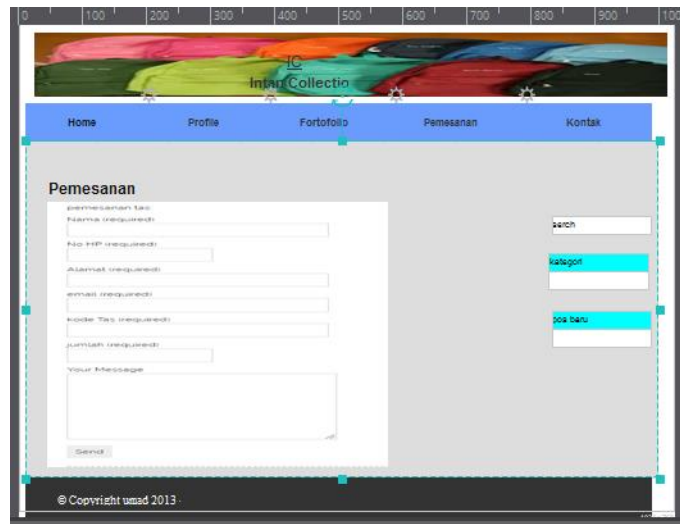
0 100 200 300 400 500 600 700 800 900 100

IC
Intan Collectio

Home Profile Fortofolio Pemesanan Kontak

Pemesanan

pemesanan tas
Nama (required)

No HP (required)

Alamat (required)

email (required)

kode Tas (required)

jumlah (required)

Your Message

Send

serch

kategori

pos baru

© Copyright umad 2013